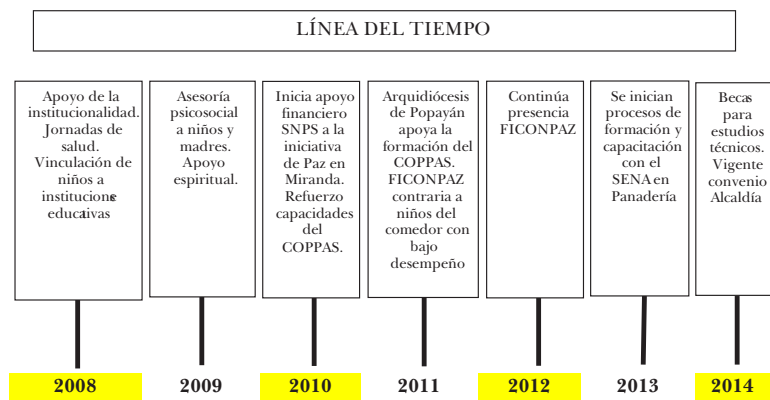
LÍNEA DEL TIEMPO

Apoyo de la institucionalidad. Jornadas de salud. Vinculación de niños a instituciones educativas

2008

Asesoría psicosocial a niños y madres. Apoyo espiritual.

2009

Inicia apoyo financiero SNPS a la iniciativa de Paz en Miranda. Refuerzo capacidades del COPPAS.

2010

Arquidiócesis de Popayán apoya la formación del COPPAS. FICONPAZ contraria a niños del comedor con bajo desempeño

2011

Continúa presencia FICONPAZ

2012

Se inician procesos de formación y capacitación con el SENA en Panadería

2013

Becas para estudios técnicos. Vigente convenio Alcaldía

2014